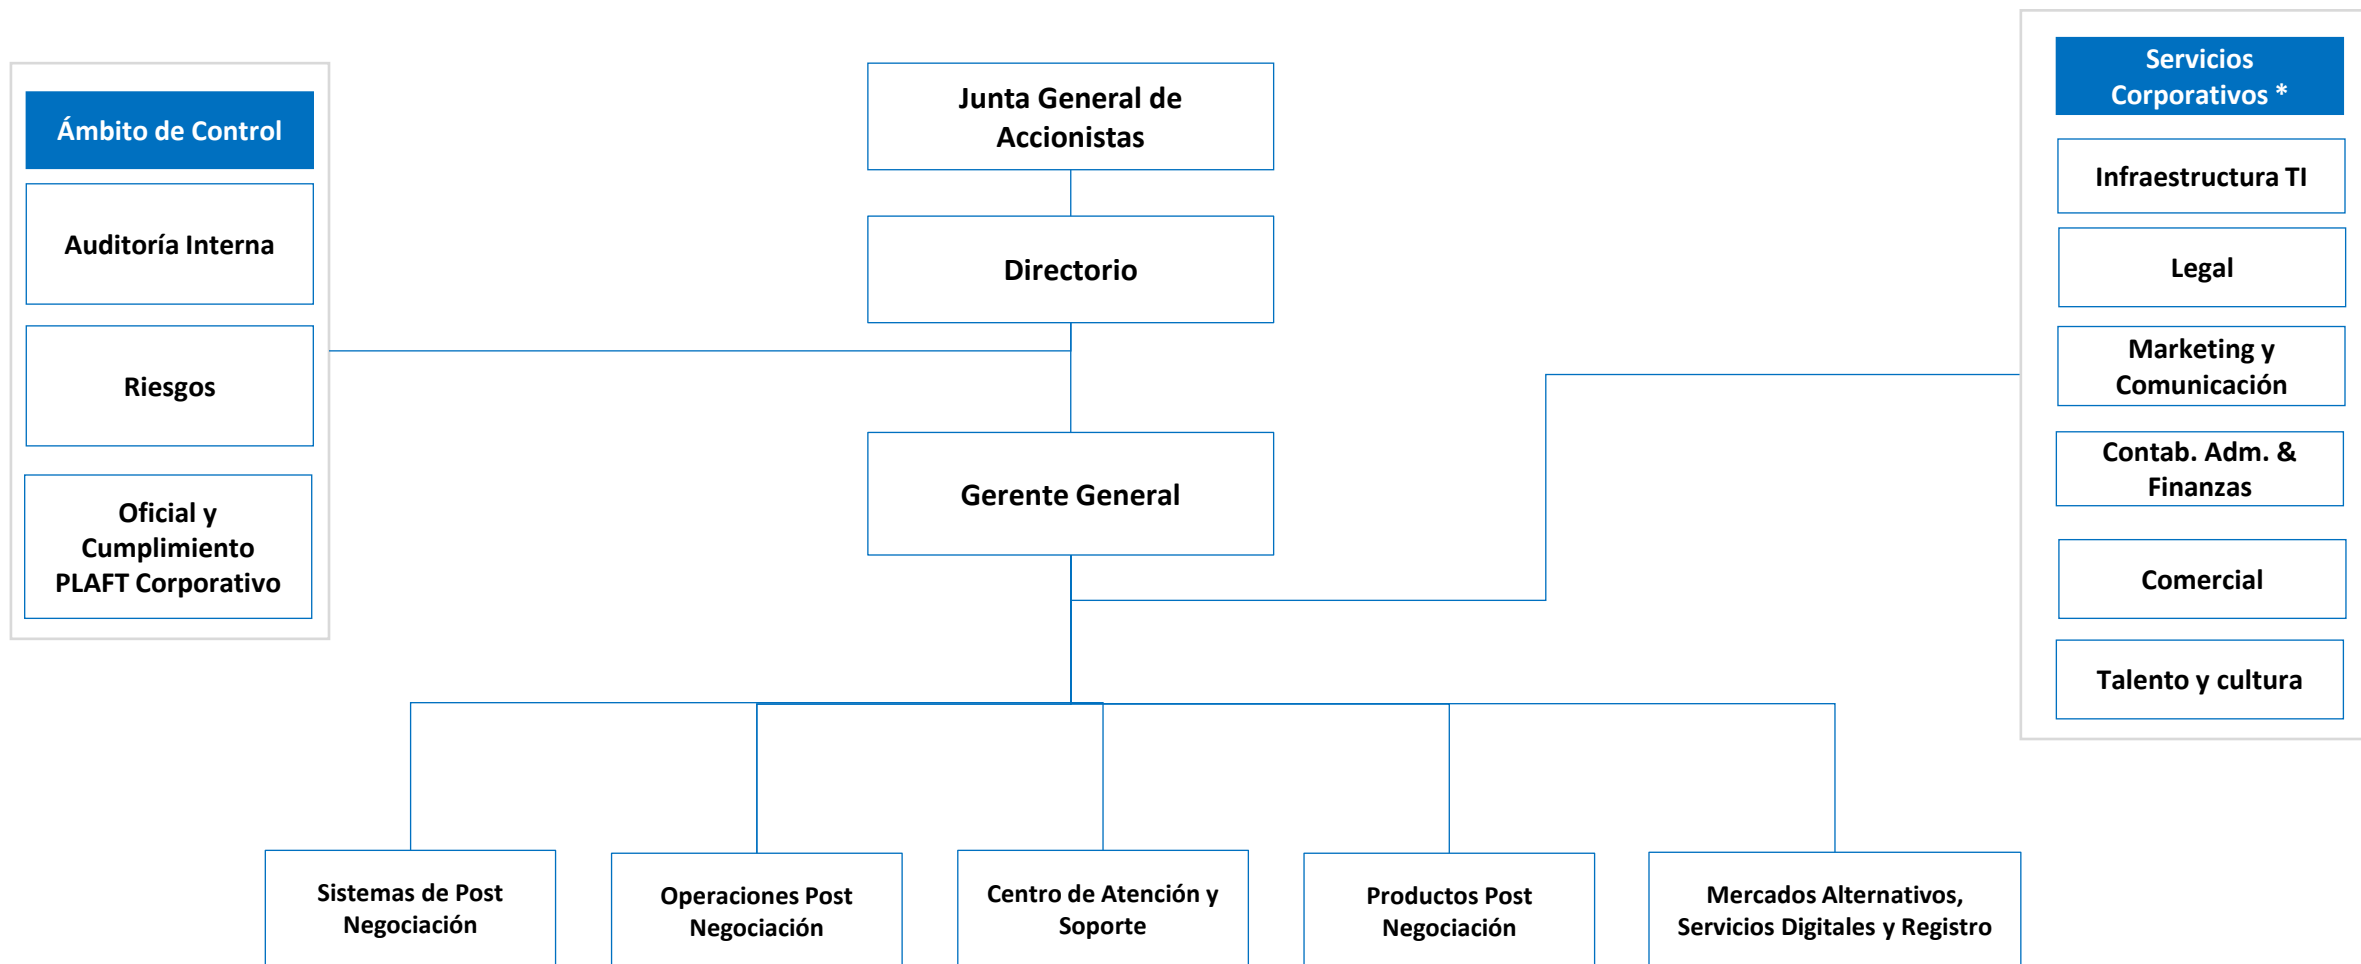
Ámbito de Control

Auditoría Interna

Riesgos

Oficial y Cumplimiento PLAFT Corporativo

Junta General de Accionistas

Directorio

Gerente General

Servicios Corporativos *

Infraestructura TI

Legal

Marketing y Comunicación

Contab. Adm. & Finanzas

Comercial

Talento y cultura

Sistemas de Post Negociación

Operaciones Post Negociación

Centro de Atención y Soporte

Productos Post Negociación

Mercados Alternativos, Servicios Digitales y Registro